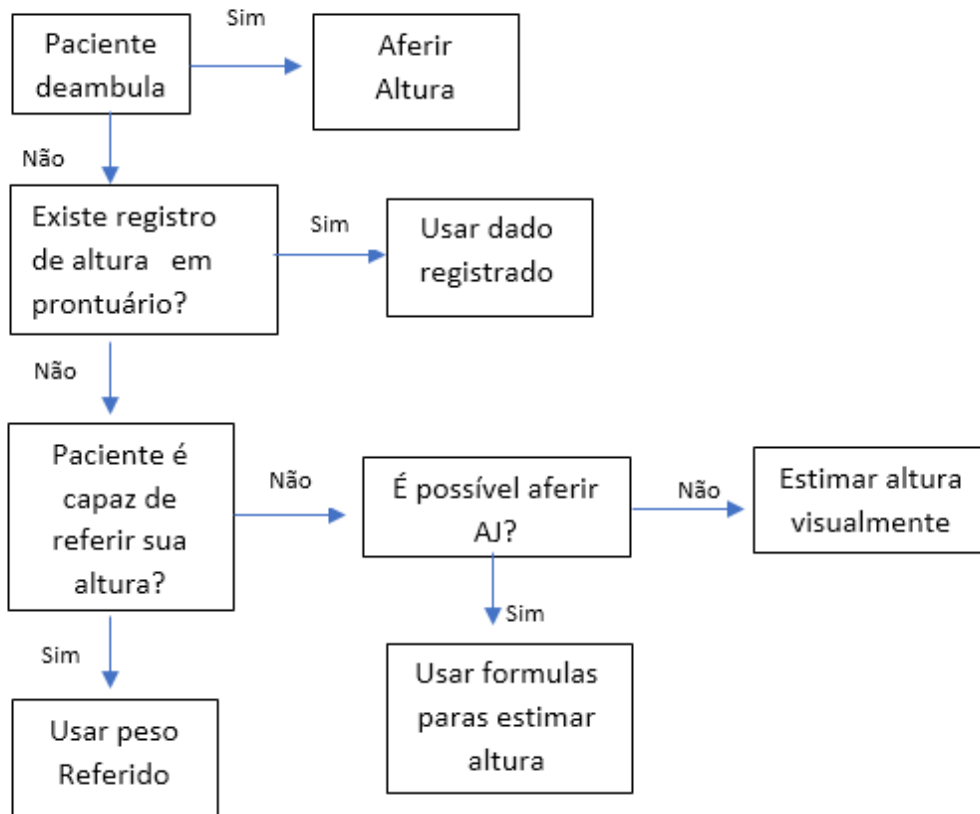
Paciente deambula

Sim

Aferir Altura

Não

Existe registro de altura em prontuário?

Sim

Usar dado registrado

Não

Paciente é capaz de referir sua altura?

Não

É possível aferir AJ?

Não

Estimar altura visualmente

Sim

Usar formulas paras estimar altura

Sim

Usar peso Referido